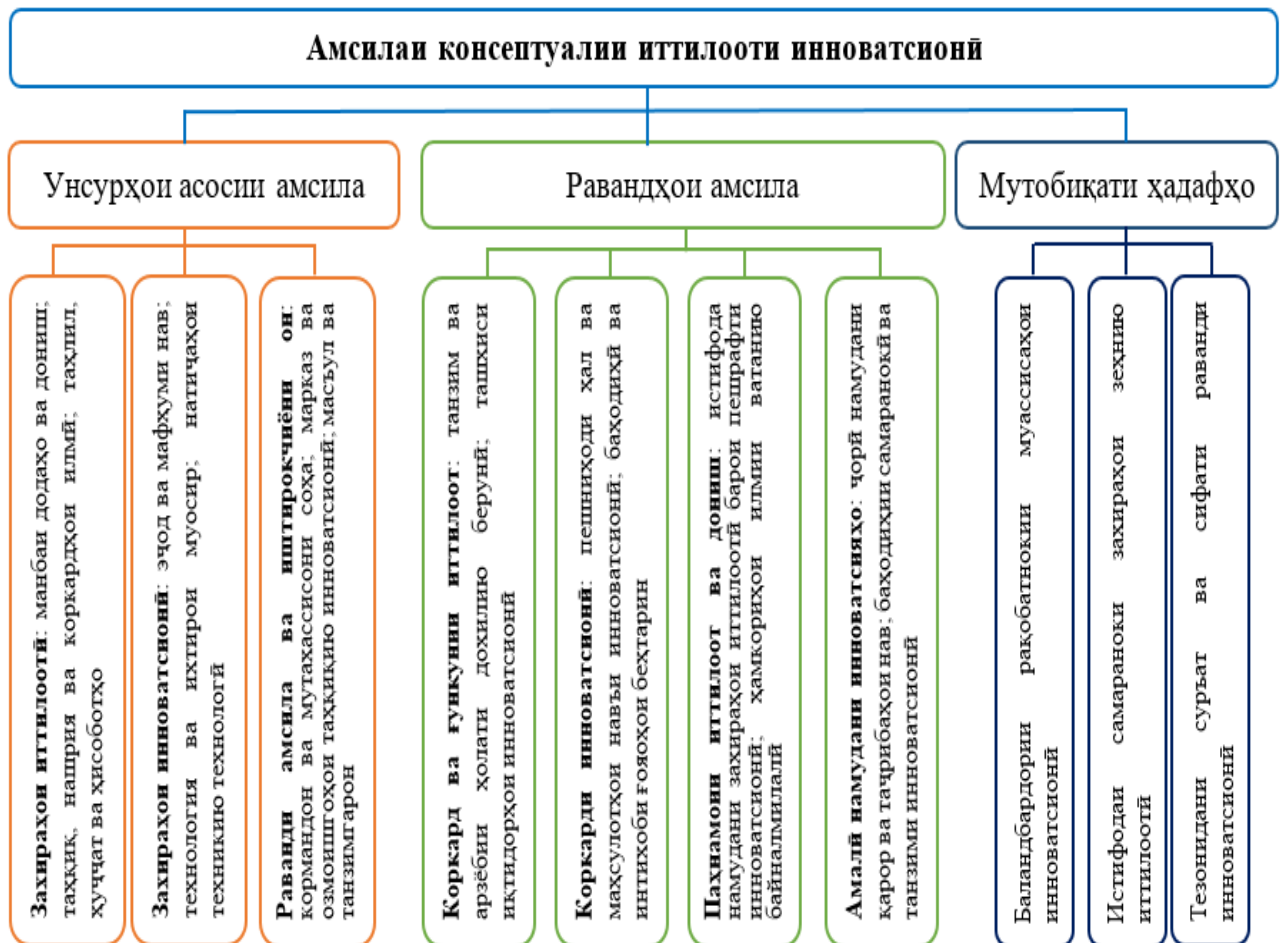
Амсилаи консептуалии иттилооти инноватсионӣ

Унсурҳои асосии амсила

Равандҳои амсила

Мутобиқати ҳадафҳо

**Захираҳои иттилоотӣ**: манбаи додаҳо ва дониш; таҳқиқ, нашрия ва коркардҳои илмӣ; таҳлил, ҳуҷҷат ва ҳисоботҳо

**Захираҳои инноватсионӣ**: эҷод ва мафҳуми нав; технология ва ихтирои муосир; натиҷаҳои техникию технологӣ

**Раванди амсила ва иштирокчиёни он**: кормандон ва мутахассисони соҳа; марказ ва озмоишгоҳои таҳқиқию инноватсионӣ; масъул ва танзимгарон

**Коркард ва ғункунии иттилоот**: танзим ва арзёбии ҳолати дохилию берунӣ; ташхиси иқтидорҳои инноватсионӣ

**Коркарди инноватсионӣ**: пешниҳоди ҳал ва маҳсулотҳои навъи инноватсионӣ; баҳодиҳӣ ва интихоби ғояҳои беҳтарин

**Паҳнамоии иттилоот ва дониш**: истифода намудани захираҳои иттилоотӣ барои пешрафти инноватсионӣ; ҳамкориҳои илмии ватанию байналмилалӣ

**Амалӣ намудани инноватсияҳо**: ҷорӣ намудани қарор ва таҷрибаҳои нав; баҳодиҳии самаранокӣ ва танзими инноватсионӣ

Баландбардории рақобатнокии муассисаҳои инноватсионӣ

Истифодаи самараноки захираҳои зеҳнию иттилоотӣ

Тезонидани суръат ва сифати раванди инноватсионӣ